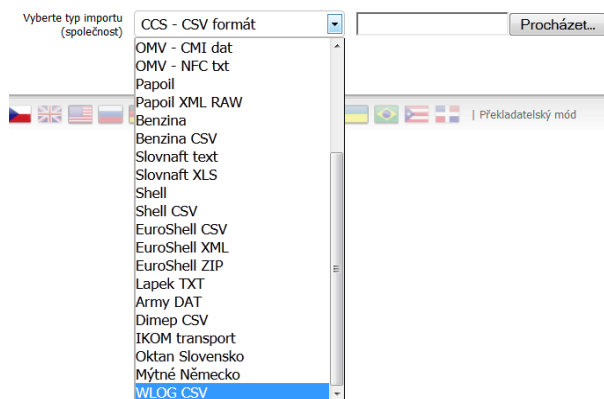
Vyberte typ importu (společnost)

CCS - CSV formát

Procházet...

OMV - CMI dat
OMV - NFC txt
Papoil
Papoil XML RAW
Benzina
Benzina CSV
Slovnaft text
Slovnaft XLS
Shell
Shell CSV
EuroShell CSV
EuroShell XML
EuroShell ZIP
Lapek TXT
Army DAT
Dimep CSV
IKOM transport
Oktan Slovensko
Mýtné Německo
WLOG CSV

| Překladatelský mód